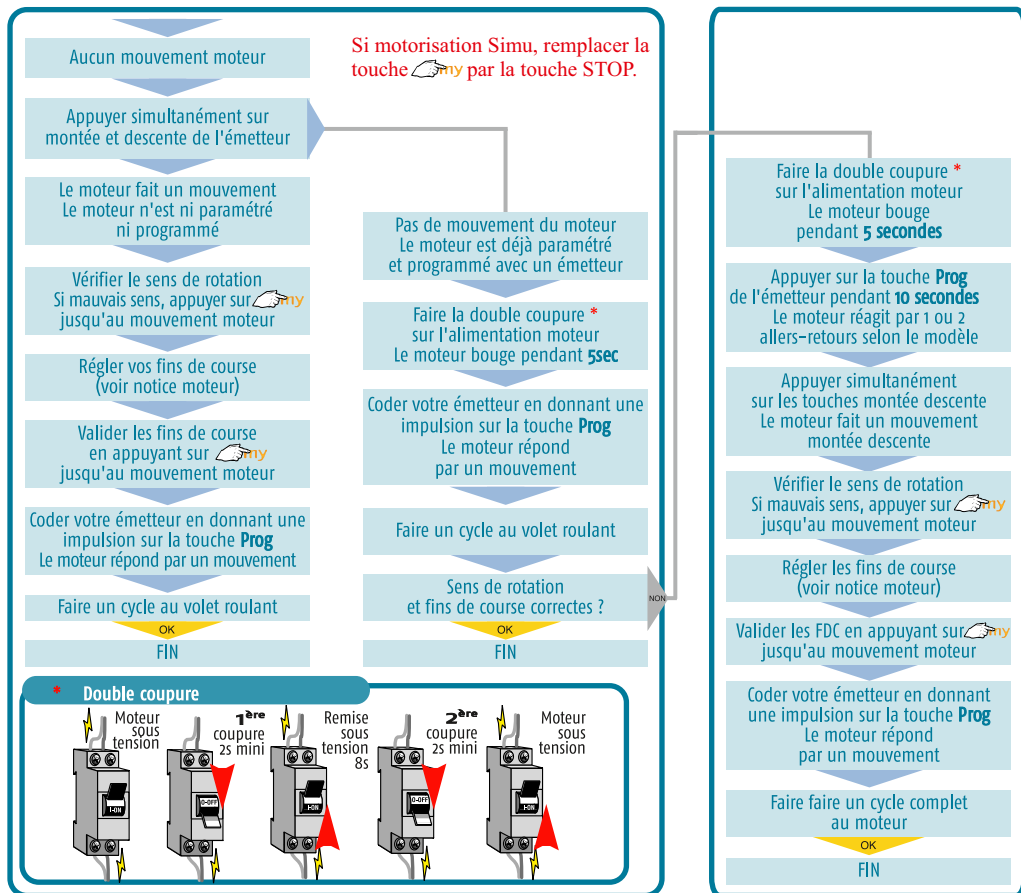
Aucun mouvement moteur

Si motorisation Simu, remplacer la touche my par la touche STOP.

Appuyer simultanément sur montée et descente de l'émetteur

Le moteur fait un mouvement
Le moteur n'est ni paramétré ni programmé

Vérifier le sens de rotation
Si mauvais sens, appuyer sur my jusqu'au mouvement moteur

Régler vos fins de course (voir notice moteur)

Valider les fins de course en appuyant sur my jusqu'au mouvement moteur

Coder votre émetteur en donnant une impulsion sur la touche Prog
Le moteur répond par un mouvement

Faire un cycle au volet roulant

OK

FIN

Pas de mouvement du moteur
Le moteur est déjà paramétré et programmé avec un émetteur

Faire la double coupure *
sur l'alimentation moteur
Le moteur bouge pendant 5sec

Coder votre émetteur en donnant une impulsion sur la touche Prog
Le moteur répond par un mouvement

Faire un cycle au volet roulant

Sens de rotation et fins de course correctes ?

OK

FIN

NON

Faire la double coupure *
sur l'alimentation moteur
Le moteur bouge pendant 5 secondes

Appuyer sur la touche Prog de l'émetteur pendant 10 secondes
Le moteur réagit par 1 ou 2 allers-retours selon le modèle

Appuyer simultanément sur les touches montée descente
Le moteur fait un mouvement montée descente

Vérifier le sens de rotation
Si mauvais sens, appuyer sur my jusqu'au mouvement moteur

Régler les fins de course (voir notice moteur)

Valider les FDC en appuyant sur my jusqu'au mouvement moteur

Coder votre émetteur en donnant une impulsion sur la touche Prog
Le moteur répond par un mouvement

Faire faire un cycle complet au moteur

OK

FIN

* Double coupure

Moteur sous tension

1ère coupure 2s mini

Remise sous tension 8s

2ème coupure 2s mini

Moteur sous tension

I-ON

0-OFF

I-ON

0-OFF

I-ON